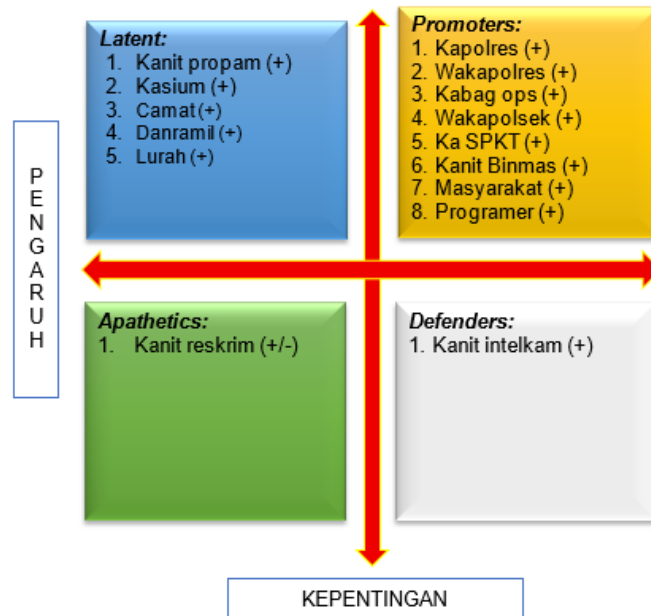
PENGARUH

Latent:
1. Kanit propam (+)
2. Kasium (+)
3. Camat (+)
4. Danramil (+)
5. Lurah (+)

Promoters:
1. Kapolres (+)
2. Wakapolres (+)
3. Kabag ops (+)
4. Wakapolsek (+)
5. Ka SPKT (+)
6. Kanit Binmas (+)
7. Masyarakat (+)
8. Programer (+)

Apathetics:
1. Kanit reskrim (+/-)

Defenders:
1. Kanit intelkam (+)

KEPENTINGAN